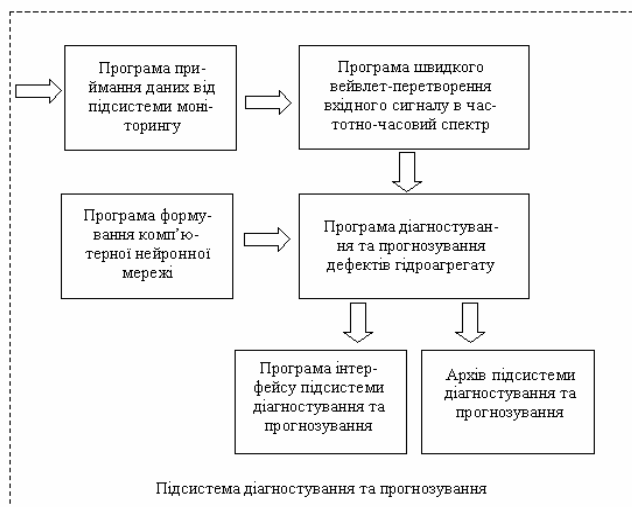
Програма приймання даних від підсистеми моніторингу

Програма швидкого вейвлет-перетворення вхідного сигналу в частотно-часовий спектр

Програма формування комп'ютерної нейронної мережі

Програма діагностування та прогнозування дефектів гідроагрегату

Програма інтерфейсу підсистеми діагностування та прогнозування

Архів підсистеми діагностування та прогнозування

Підсистема діагностування та прогнозування